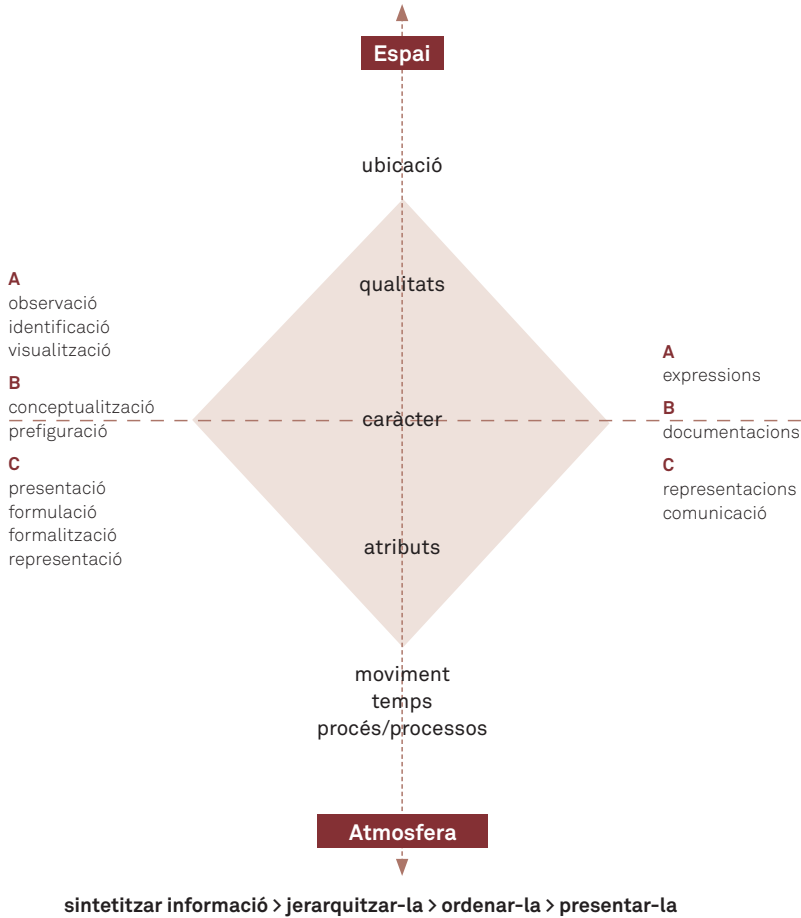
Espai

ubicació

qualitats

caràcter

atributs

moviment
temps
procés/processos

Atmosfera

A
observació
identificació
visualització
B
conceptualització
prefiguració
C
presentació
formulació
formalització
representació

A
expressions
B
documentacions
C
representacions
comunicació

sintetitzar informació > jerarquitzar-la > ordenar-la > presentar-la